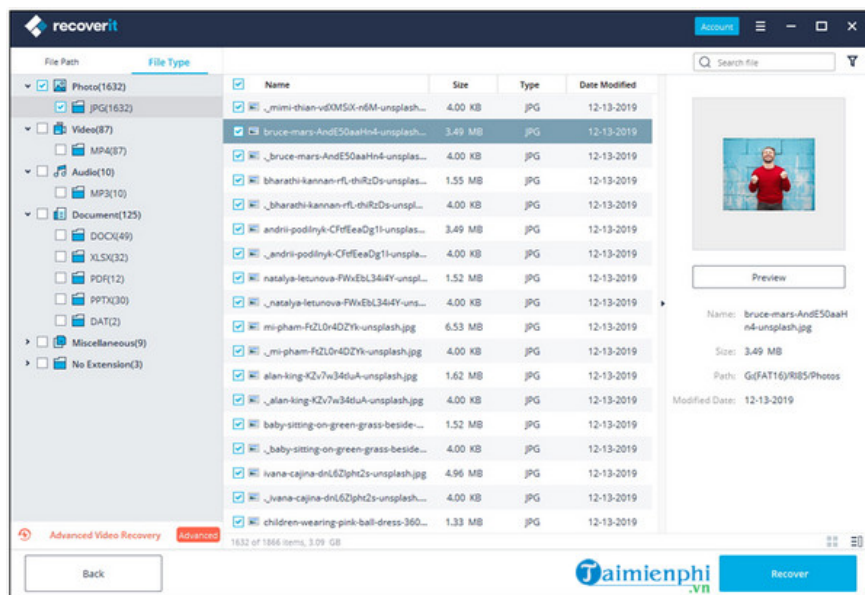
recoverit

Account

File Path File Type

Search file

Photo(1632)
JPG(1632)
Video(87)
MP4(87)
Audio(10)
MP3(10)
Document(125)
DOCX(49)
XLSX(32)
PDF(12)
PPTX(30)
DAT(2)
Miscellaneous(9)
No Extension(3)

| Name | Size | Type | Date Modified |
|---|---|---|---|
| ._mimi-thian-vdXMSiX-n6M-unsplash... | 4.00 KB | JPG | 12-13-2019 |
| bruce-mars-AndE50aaHn4-unsplash... | 3.49 MB | JPG | 12-13-2019 |
| ._bruce-mars-AndE50aaHn4-unsplas... | 4.00 KB | JPG | 12-13-2019 |
| bharathi-kannan-rfL-thiRzDs-unsplas... | 1.55 MB | JPG | 12-13-2019 |
| ._bharathi-kannan-rfL-thiRzDs-unspl... | 4.00 KB | JPG | 12-13-2019 |
| andrii-podilnyk-CFtfEeaDg1I-unspla... | 3.49 MB | JPG | 12-13-2019 |
| ._andrii-podilnyk-CFtfEeaDg1I-unspla... | 4.00 KB | JPG | 12-13-2019 |
| natalya-letunova-FWxEbL34i4Y-unspl... | 1.52 MB | JPG | 12-13-2019 |
| ._natalya-letunova-FWxEbL34i4Y-uns... | 4.00 KB | JPG | 12-13-2019 |
| mi-pham-FtZL0r4DZYk-unsplash.jpg | 6.53 MB | JPG | 12-13-2019 |
| ._mi-pham-FtZL0r4DZYk-unsplash.jpg | 4.00 KB | JPG | 12-13-2019 |
| alan-king-KZv7w34tluA-unsplash.jpg | 1.62 MB | JPG | 12-13-2019 |
| ._alan-king-KZv7w34tluA-unsplash.jpg | 4.00 KB | JPG | 12-13-2019 |
| baby-sitting-on-green-grass-beside-... | 1.52 MB | JPG | 12-13-2019 |
| ._baby-sitting-on-green-grass-beside... | 4.00 KB | JPG | 12-13-2019 |
| ivana-cajina-dnL6ZIpht2s-unsplash.jpg | 4.96 MB | JPG | 12-13-2019 |
| ._ivana-cajina-dnL6ZIpht2s-unsplash... | 4.00 KB | JPG | 12-13-2019 |
| children-wearing-pink-ball-dress-360... | 1.33 MB | JPG | 12-13-2019 |

Preview

Name: bruce-mars-AndE50aaHn4-unsplash.jpg
Size: 3.49 MB
Path: G:(FAT16)/RI85/Photos
Modified Date: 12-13-2019

Advanced Video Recovery Advanced

1632 of 1866 items, 3.09 GB

Back

Taimienphi .vn

Recover